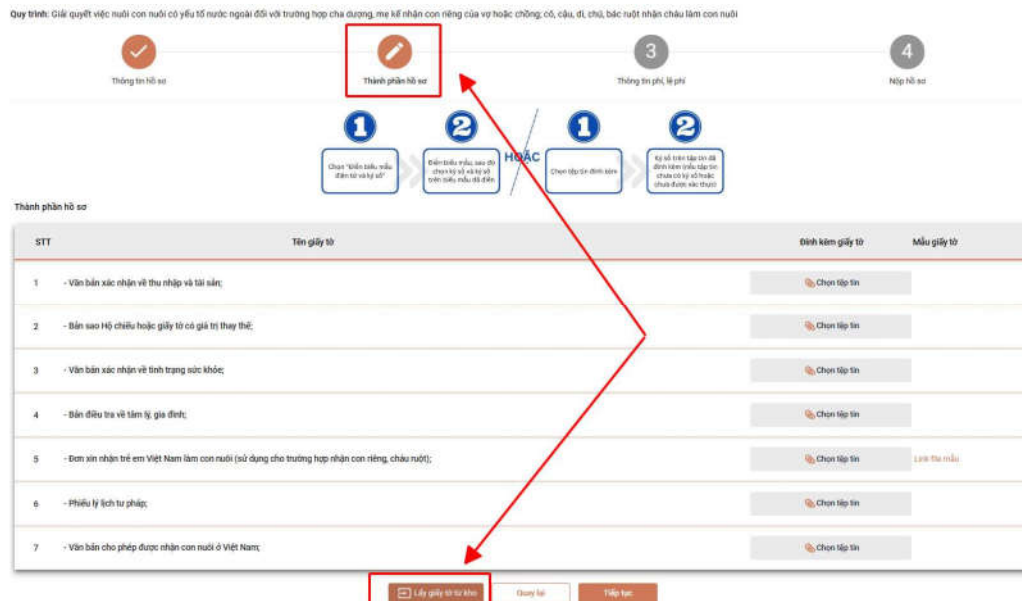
Quy trình: Giải quyết việc nuôi con nuôi có yếu tố nước ngoài đối với trường hợp cha dượng, mẹ kế nhận con riêng của vợ hoặc chồng; cô, cậu, dì, chú, bác ruột nhận cháu làm con nuôi

Thông tin hồ sơ

Thành phần hồ sơ

3
Thông tin phí, lệ phí

4
Nộp hồ sơ

1
Chọn "Điền biểu mẫu điện tử và ký số"

2
Điền biểu mẫu, sau đó chọn ký số và ký số trên biểu mẫu đã điền

HOẶC

1
Chọn tệp tin đính kèm

2
Ký số trên tập tin đã đính kèm (nếu tập tin chưa có ký số hoặc chưa được xác thực)

Thành phần hồ sơ

| STT | Tên giấy tờ | Đính kèm giấy tờ | Mẫu giấy tờ |
|---|---|---|---|
| 1 | - Văn bản xác nhận về thu nhập và tài sản; | Chọn tệp tin | |
| 2 | - Bản sao Hộ chiếu hoặc giấy tờ có giá trị thay thế; | Chọn tệp tin | |
| 3 | - Văn bản xác nhận về tình trạng sức khỏe; | Chọn tệp tin | |
| 4 | - Bản điều tra về tâm lý, gia đình; | Chọn tệp tin | |
| 5 | - Đơn xin nhận trẻ em Việt Nam làm con nuôi (sử dụng cho trường hợp nhận con riêng, cháu ruột); | Chọn tệp tin | Link file mẫu |
| 6 | - Phiếu lý lịch tư pháp; | Chọn tệp tin | |
| 7 | - Văn bản cho phép được nhận con nuôi ở Việt Nam; | Chọn tệp tin | |

Lấy giấy tờ từ kho
Quay lại
Tiếp tục